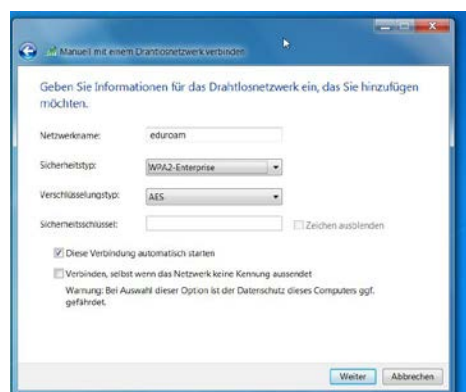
Manuell mit einem Drahtlosnetzwerk verbinden

Geben Sie Informationen für das Drahtlosnetzwerk ein, das Sie hinzufügen möchten.

Netzwerkname: eduroam

Sicherheitstyp: WPA2-Enterprise

Verschlüsselungstyp: AES

Sicherheitsschlüssel: Zeichen ausblenden

Diese Verbindung automatisch starten

Verbinden, selbst wenn das Netzwerk keine Kennung aussendet

Warnung: Bei Auswahl dieser Option ist der Datenschutz dieses Computers ggf. gefährdet.

Weiter Abbrechen